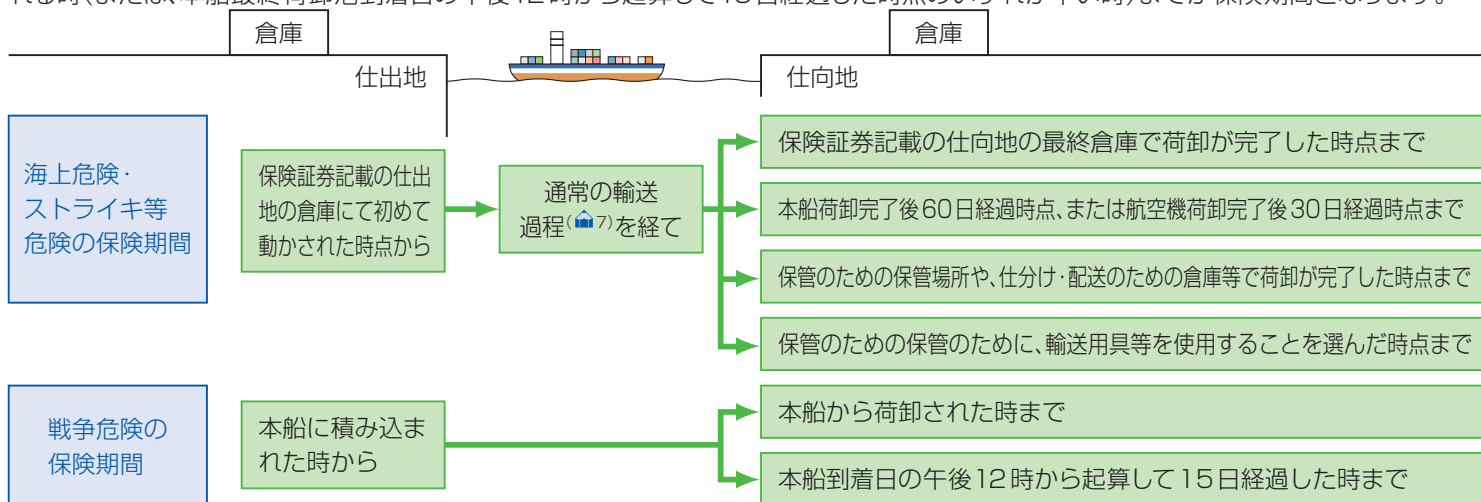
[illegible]

倉庫

倉庫

仕出地

仕向地

海上危険・ストライキ等危険の保険期間

保険証券記載の仕出地の倉庫にて初めて動かされた時点から

通常の輸送過程(7)を経て

保険証券記載の仕向地の最終倉庫で荷卸が完了した時点まで

本船荷卸完了後60日経過時点、または航空機荷卸完了後30日経過時点まで

保管のための保管場所や、仕分け・配送のための倉庫等で荷卸が完了した時点まで

保管のための保管のために、輸送用具等を使用することを選んだ時点まで

戦争危険の保険期間

本船に積み込まれた時から

本船から荷卸された時まで

本船到着日の午後12時から起算して15日経過した時まで